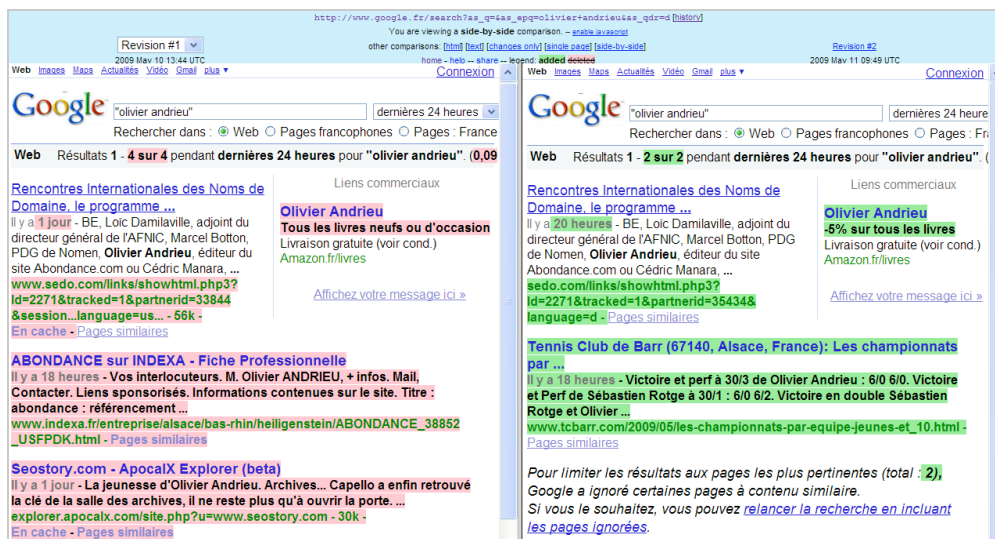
http://www.google.fr/search?as_q=&as_epq=olivier+andrieu&as_qdr=d [history]
You are viewing a side-by-side comparison. - enable javascript
Revision #1
other comparisons: [html] [text] [changes only] [single page] [side-by-side]
Revision #2
2009 May 10 13:44 UTC
home - help -- share -- legend: added deleted
2009 May 11 09:49 UTC

Web Images Maps Actualités Vidéo Gmail plus ▾
Connexion
Google
"olivier andrieu"
dernières 24 heures
Rechercher dans : Web Pages francophones Pages : France
Web Résultats 1 - 4 sur 4 pendant dernières 24 heures pour "olivier andrieu". (0,09

Rencontres Internationales des Noms de Domaine, le programme ...
Il y a 1 jour - BE, Loïc Damilaville, adjoint du directeur général de l'AFNIC, Marcel Botton, PDG de Nomen, Olivier Andrieu, éditeur du site Abondance.com ou Cédric Manara, ...
www.sedo.com/links/showhtml.php3?Id=2271&tracked=1&partnerid=33844&session...language=us... - 56k -
En cache - Pages similaires

Liens commerciaux
Olivier Andrieu
Tous les livres neufs ou d'occasion
Livraison gratuite (voir cond.)
Amazon.fr/livres
Affichez votre message ici »

ABONDANCE sur INDEXA - Fiche Professionnelle
Il y a 18 heures - Vos interlocuteurs. M. Olivier ANDRIEU, + infos. Mail, Contacter. Liens sponsorisés. Informations contenues sur le site. Titre : abondance : référencement ...
www.indexa.fr/entreprise/alsace/bas-rhin/heiligenstein/ABONDANCE_38852_USFPDK.html - Pages similaires

Seostory.com - ApocalX Explorer (beta)
Il y a 1 jour - La jeunesse d'Olivier Andrieu. Archives... Capello a enfin retrouvé la clé de la salle des archives, il ne reste plus qu'à ouvrir la porte. ...
explorer.apocalx.com/site.php?u=www.seostory.com - 30k -
En cache - Pages similaires

Web Images Maps Actualités Vidéo Gmail plus ▾
Connexion
Google
"olivier andrieu"
dernières 24 heures
Rechercher dans : Web Pages francophones Pages : Fr
Web Résultats 1 - 2 sur 2 pendant dernières 24 heures pour "olivier andrieu". (

Rencontres Internationales des Noms de Domaine, le programme ...
Il y a 20 heures - BE, Loïc Damilaville, adjoint du directeur général de l'AFNIC, Marcel Botton, PDG de Nomen, Olivier Andrieu, éditeur du site Abondance.com ou Cédric Manara, ...
sedo.com/links/showhtml.php3?Id=2271&tracked=1&partnerid=35434&language=d - Pages similaires

Liens commerciaux
Olivier Andrieu
-5% sur tous les livres
Livraison gratuite (voir cond.)
Amazon.fr/livres
Affichez votre message ici »

Tennis Club de Barr (67140, Alsace, France): Les championnats par ...
Il y a 18 heures - Victoire et perf à 30/3 de Olivier Andrieu : 6/0 6/0. Victoire et Perf de Sébastien Rotge à 30/1 : 6/0 6/2. Victoire en double Sébastien Rotge et Olivier ...
www.tcbarr.com/2009/05/les-championnats-par-equipe-jeunes-et_10.html - Pages similaires

Pour limiter les résultats aux pages les plus pertinentes (total : 2), Google a ignoré certaines pages à contenu similaire.
Si vous le souhaitez, vous pouvez relancer la recherche en incluant les pages ignorées.